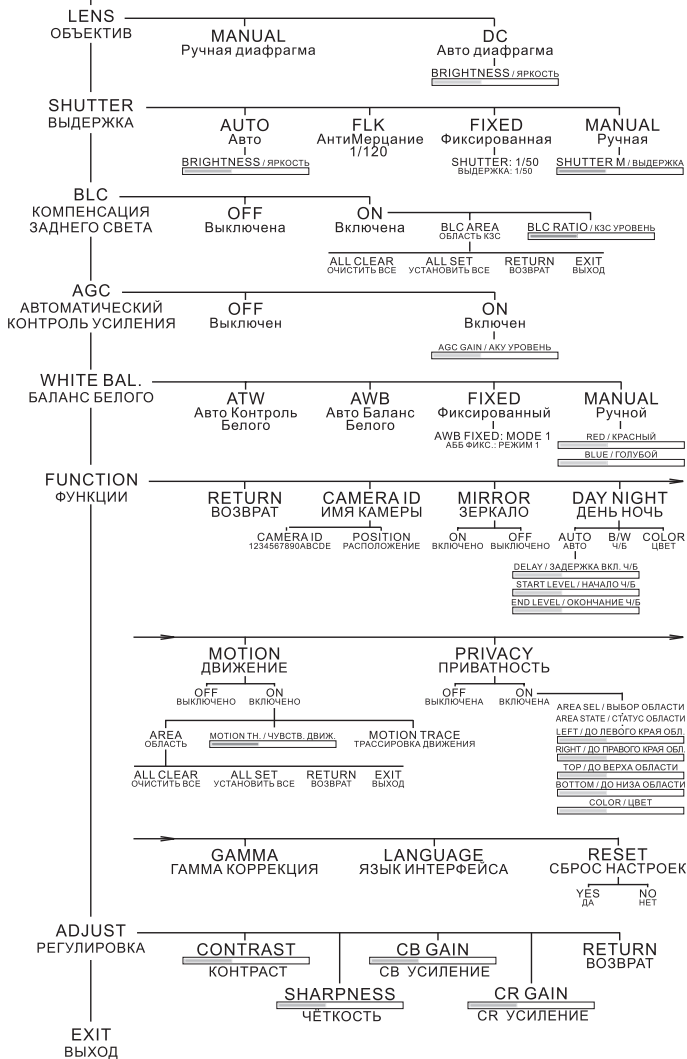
LENS
ОБЪЕКТИВ

MANUAL
Ручная диафрагма

DC
Авто диафрагма
BRIGHTNESS / ЯРКОСТЬ

SHUTTER
ВЫДЕРЖКА

AUTO
Авто
BRIGHTNESS / ЯРКОСТЬ

FLK
АнтиМерцание
1/120

FIXED
Фиксированная
SHUTTER: 1/50
ВЫДЕРЖКА: 1/50

MANUAL
Ручная
SHUTTER M / ВЫДЕРЖКА

BLC
КОМПЕНСАЦИЯ
ЗАДНЕГО СВЕТА

OFF
Выключена

ON
Включена

BLC AREA
ОБЛАСТЬ КЗС

BLC RATIO / КЗС УРОВЕНЬ

ALL CLEAR
ОЧИСТИТЬ ВСЕ

ALL SET
УСТАНОВИТЬ ВСЕ

RETURN
ВОЗВРАТ

EXIT
ВЫХОД

AGC
АВТОМАТИЧЕСКИЙ
КОНТРОЛЬ УСИЛЕНИЯ

OFF
Выключен

ON
Включен
AGC GAIN / АКУ УРОВЕНЬ

WHITE BAL.
БАЛАНС БЕЛОГО

ATW
Авто Контроль
Белого

AWB
Авто Баланс
Белого

FIXED
Фиксированный
AWB FIXED: MODE 1
АББ ФИКС.: РЕЖИМ 1

MANUAL
Ручной
RED / КРАСНЫЙ
BLUE / ГОЛУБОЙ

FUNCTION
ФУНКЦИИ

RETURN
ВОЗВРАТ

CAMERA ID
ИМЯ КАМЕРЫ
CAMERA ID
1234567890ABCDE
POSITION
РАСПОЛОЖЕНИЕ

MIRROR
ЗЕРКАЛО
ON
ВКЛЮЧЕНО
OFF
ВЫКЛЮЧЕНО

DAY NIGHT
ДЕНЬ НОЧЬ
AUTO
АВТО
B/W
Ч/Б
COLOR
ЦВЕТ
DELAY / ЗАДЕРЖКА ВКЛ. Ч/Б
START LEVEL / НАЧАЛО Ч/Б
END LEVEL / ОКОНЧАНИЕ Ч/Б

MOTION
ДВИЖЕНИЕ
OFF
ВЫКЛЮЧЕНО
ON
ВКЛЮЧЕНО
AREA
ОБЛАСТЬ
MOTION TH. / ЧУВСТВ. ДВИЖ.
MOTION TRACE
ТРАССИРОВКА ДВИЖЕНИЯ
ALL CLEAR
ОЧИСТИТЬ ВСЕ
ALL SET
УСТАНОВИТЬ ВСЕ
RETURN
ВОЗВРАТ
EXIT
ВЫХОД

PRIVACY
ПРИВАТНОСТЬ
OFF
ВЫКЛЮЧЕНА
ON
ВКЛЮЧЕНА
AREA SEL / ВЫБОР ОБЛАСТИ
AREA STATE / СТАТУС ОБЛАСТИ
LEFT / ДО ЛЕВОГО КРАЯ ОБЛ.
RIGHT / ДО ПРАВОГО КРАЯ ОБЛ.
TOP / ДО ВЕРХА ОБЛАСТИ
BOTTOM / ДО НИЗА ОБЛАСТИ
COLOR / ЦВЕТ

GAMMA
ГАММА КОРРЕКЦИЯ

LANGUAGE
ЯЗЫК ИНТЕРФЕЙСА

RESET
СБРОС НАСТРОЕК
YES
ДА
NO
НЕТ

ADJUST
РЕГУЛИРОВКА

CONTRAST
КОНТРАСТ

SHARPNESS
ЧЁТКОСТЬ

CB GAIN
CB УСИЛЕНИЕ

CR GAIN
CR УСИЛЕНИЕ

RETURN
ВОЗВРАТ

EXIT
ВЫХОД